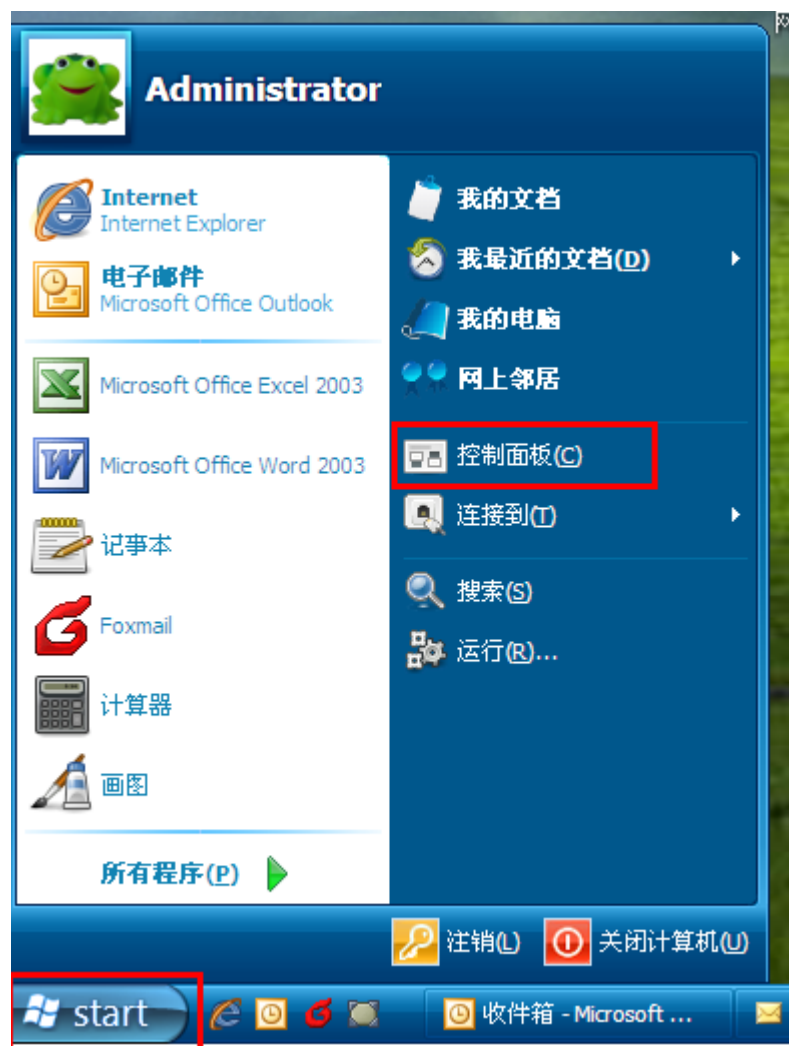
Administrator

Internet
Internet Explorer

电子邮件
Microsoft Office Outlook

Microsoft Office Excel 2003

Microsoft Office Word 2003

记事本

Foxmail

计算器

画图

所有程序(P)

我的文档

我最近的文档(D)

我的电脑

网上邻居

控制面板(C)

连接到(T)

搜索(S)

运行(R)...

注销(L)

关闭计算机(U)

start

收件箱 - Microsoft ...